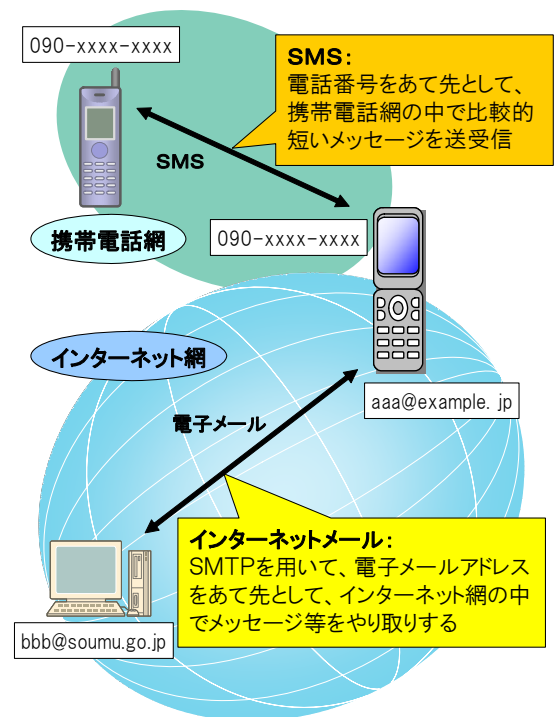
090-xxxx-xxxx

SMS：
電話番号をあて先として、携帯電話網の中で比較的短いメッセージを送受信

SMS

携帯電話網

090-xxxx-xxxx

インターネット網

aaa@example. jp

電子メール

インターネットメール：
SMTPを用いて、電子メールアドレスをあて先として、インターネット網の中でメッセージ等をやり取りする

bbb@soumu.go.jp